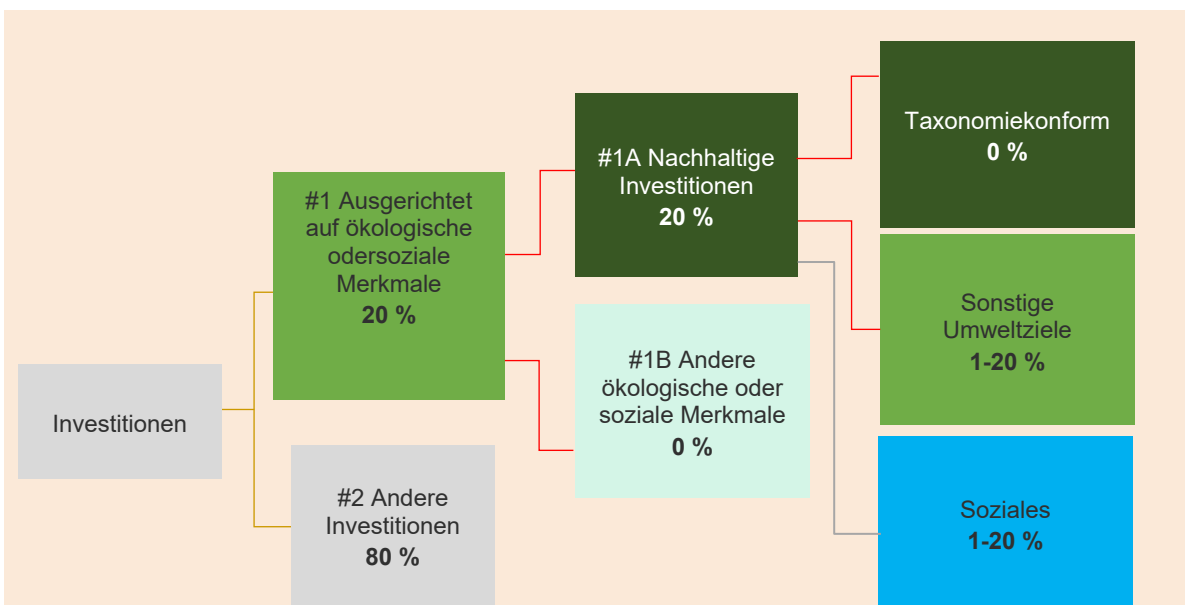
Investitionen

#1 Ausgerichtet auf ökologische odersoziale Merkmale
**20 %**

#2 Andere Investitionen
**80 %**

#1A Nachhaltige Investitionen
**20 %**

#1B Andere ökologische oder soziale Merkmale
**0 %**

Taxonomiekonform
**0 %**

Sonstige Umweltziele
**1-20 %**

Soziales
**1-20 %**